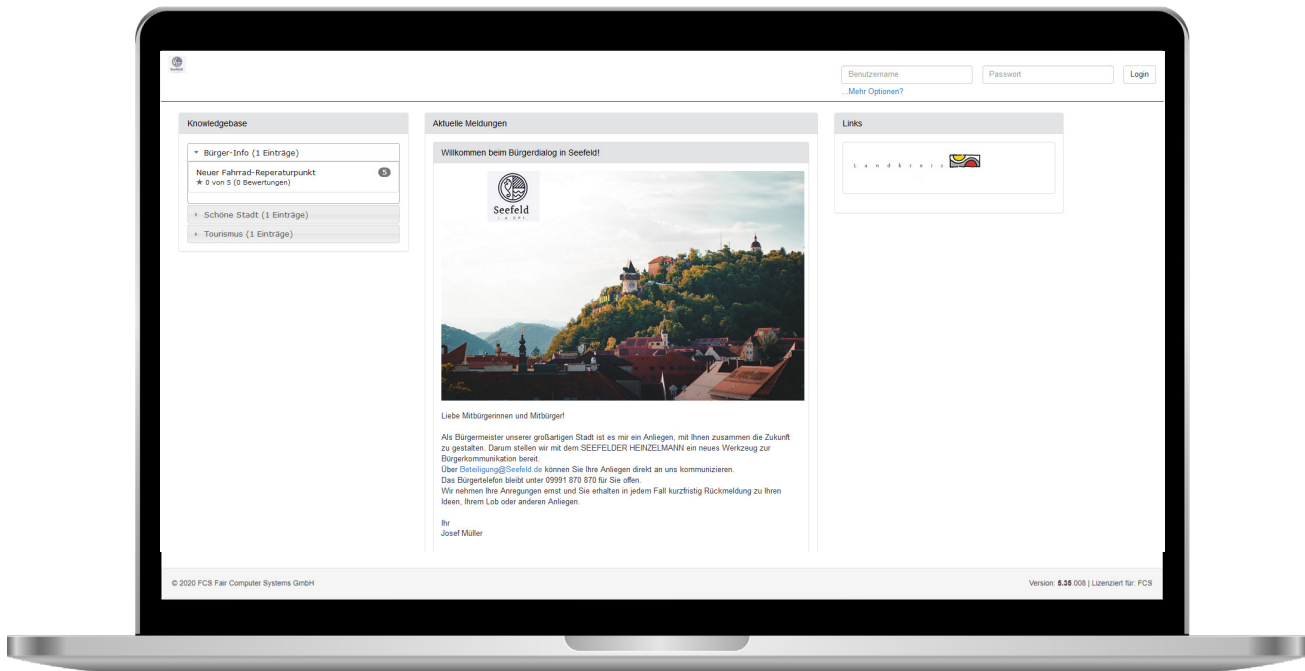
Seefeld

Benutzername
Passwort
Login
...Mehr Optionen?

Knowledgebase

Bürger-Info (1 Einträge)

Neuer Fahrrad-Reperaturpunkt
5
★ 0 von 5 (0 Bewertungen)

Schöne Stadt (1 Einträge)

Tourismus (1 Einträge)

Aktuelle Meldungen

Willkommen beim Bürgerdialog in Seefeld!

Seefeld

Liebe Mitbürgerinnen und Mitbürger!

Als Bürgermeister unserer großartigen Stadt ist es mir ein Anliegen, mit Ihnen zusammen die Zukunft zu gestalten. Darum stellen wir mit dem SEEFELDER HEINZELMANN ein neues Werkzeug zur Bürgerkommunikation bereit.
Über Beteiligung@Seefeld.de können Sie Ihre Anliegen direkt an uns kommunizieren.
Das Bürgertelefon bleibt unter 09991 870 870 für Sie offen.
Wir nehmen Ihre Anregungen ernst und Sie erhalten in jedem Fall kurzfristig Rückmeldung zu Ihren Ideen, Ihrem Lob oder anderen Anliegen.

Ihr
Josef Müller

Links

Landkreis

© 2020 FCS Fair Computer Systems GmbH

Version: 5.35.008 | Lizenziert für: FCS